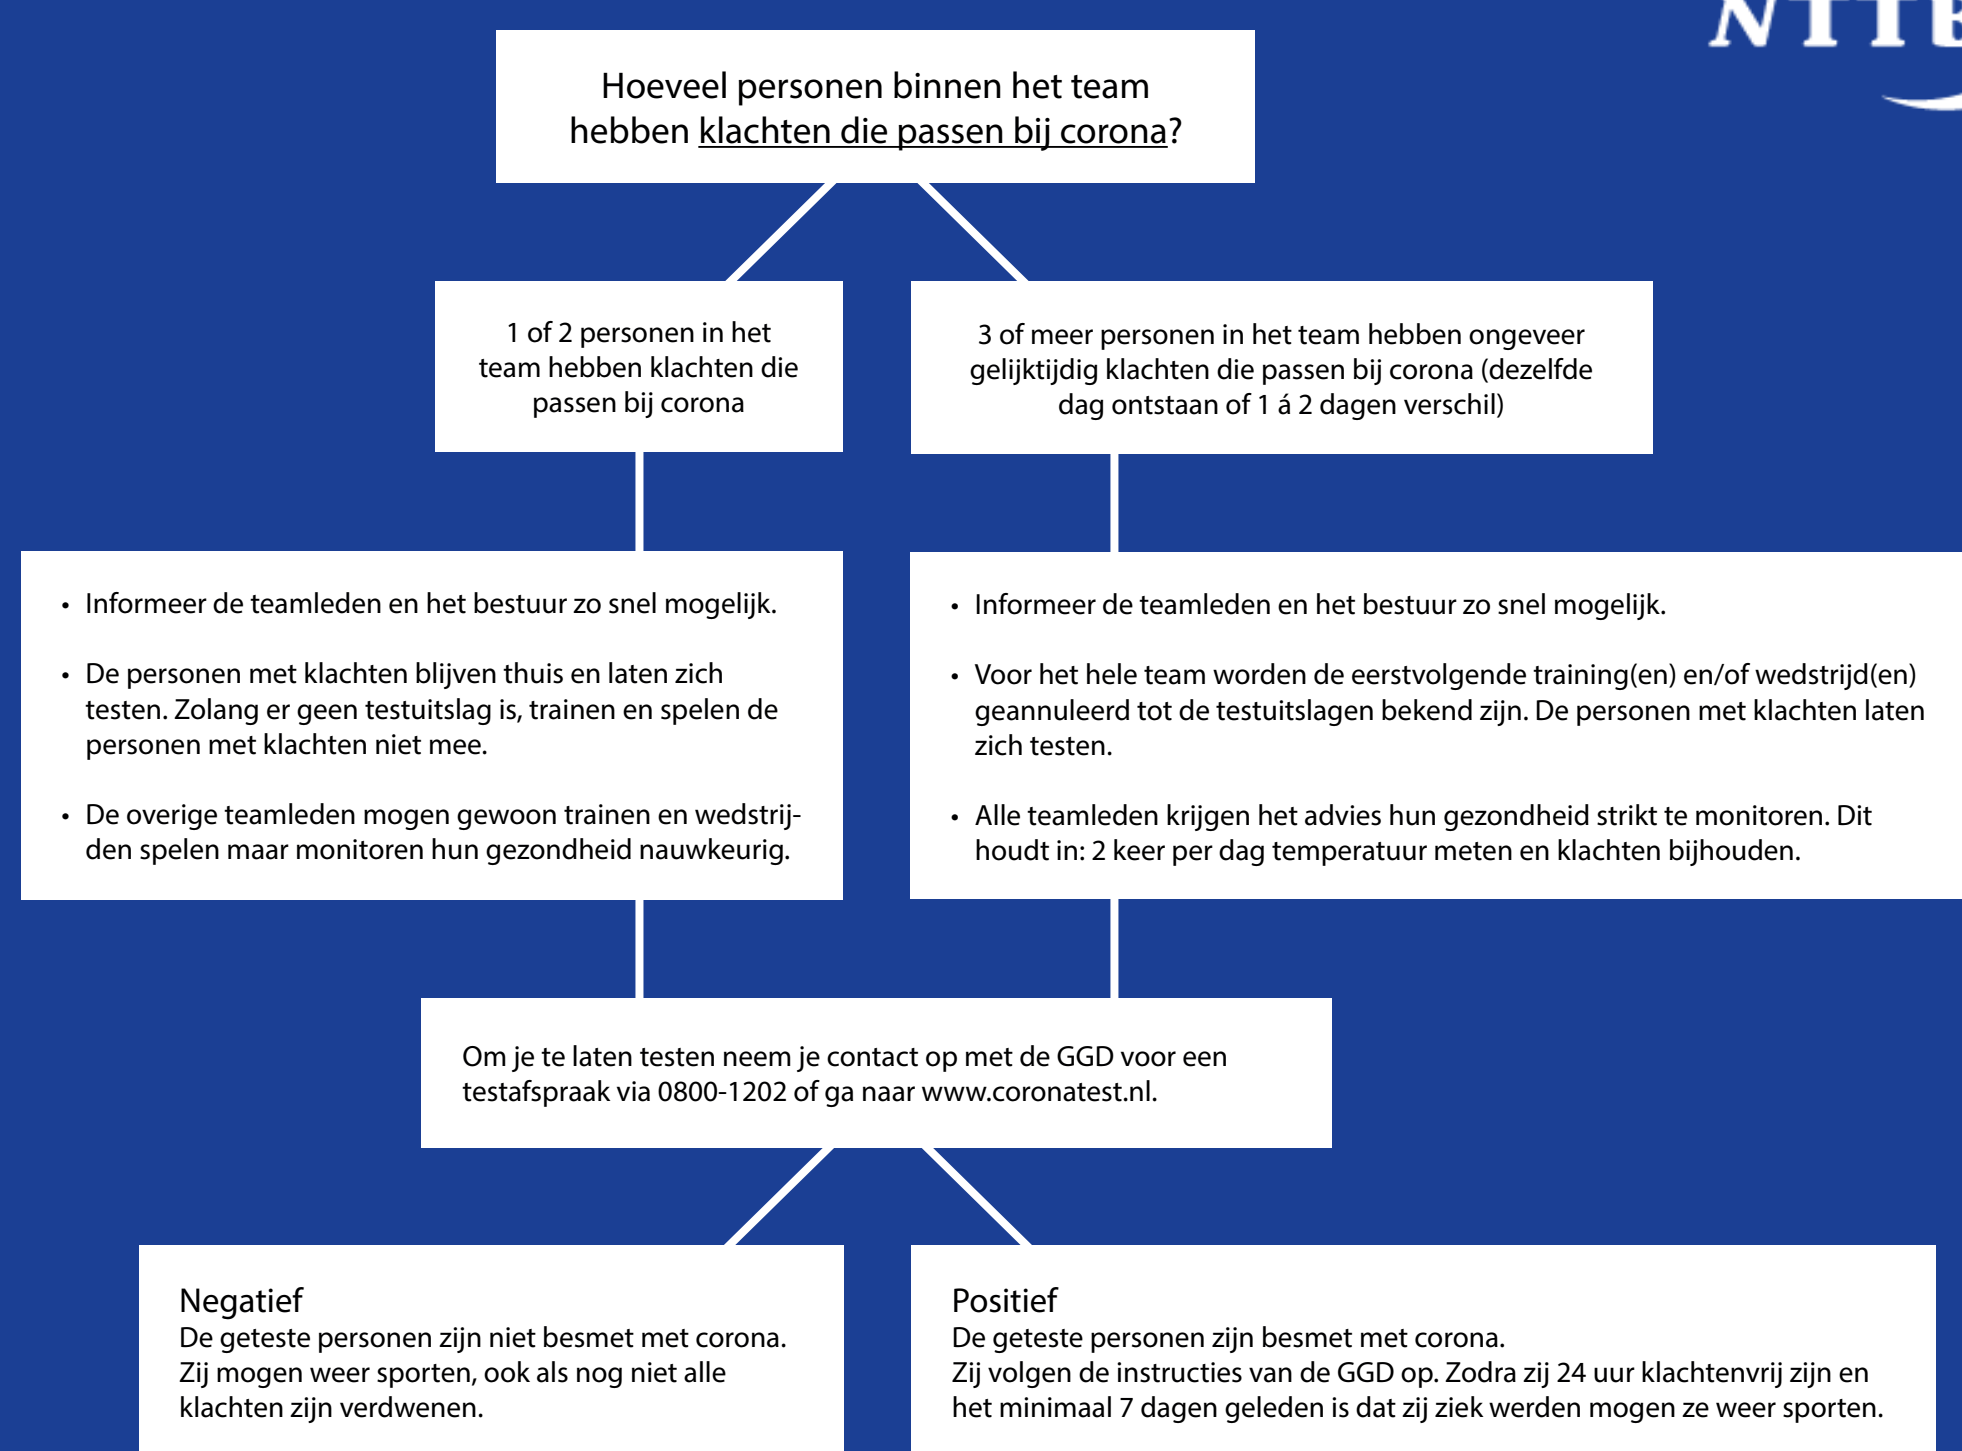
NTTB

Hoeveel personen binnen het team hebben klachten die passen bij corona?

1 of 2 personen in het team hebben klachten die passen bij corona

3 of meer personen in het team hebben ongeveer gelijktijdig klachten die passen bij corona (dezelfde dag ontstaan of 1 á 2 dagen verschil)

- Informeer de teamleden en het bestuur zo snel mogelijk.
- De personen met klachten blijven thuis en laten zich testen. Zolang er geen testuitslag is, trainen en spelen de personen met klachten niet mee.
- De overige teamleden mogen gewoon trainen en wedstrijden spelen maar monitoren hun gezondheid nauwkeurig.

- Informeer de teamleden en het bestuur zo snel mogelijk.
- Voor het hele team worden de eerstvolgende training(en) en/of wedstrijd(en) geannuleerd tot de testuitslagen bekend zijn. De personen met klachten laten zich testen.
- Alle teamleden krijgen het advies hun gezondheid strikt te monitoren. Dit houdt in: 2 keer per dag temperatuur meten en klachten bijhouden.

Om je te laten testen neem je contact op met de GGD voor een testafspraak via 0800-1202 of ga naar www.coronatest.nl.

Negatief
De geteste personen zijn niet besmet met corona. Zij mogen weer sporten, ook als nog niet alle klachten zijn verdwenen.

Positief
De geteste personen zijn besmet met corona. Zij volgen de instructies van de GGD op. Zodra zij 24 uur klachtenvrij zijn en het minimaal 7 dagen geleden is dat zij ziek werden mogen ze weer sporten.